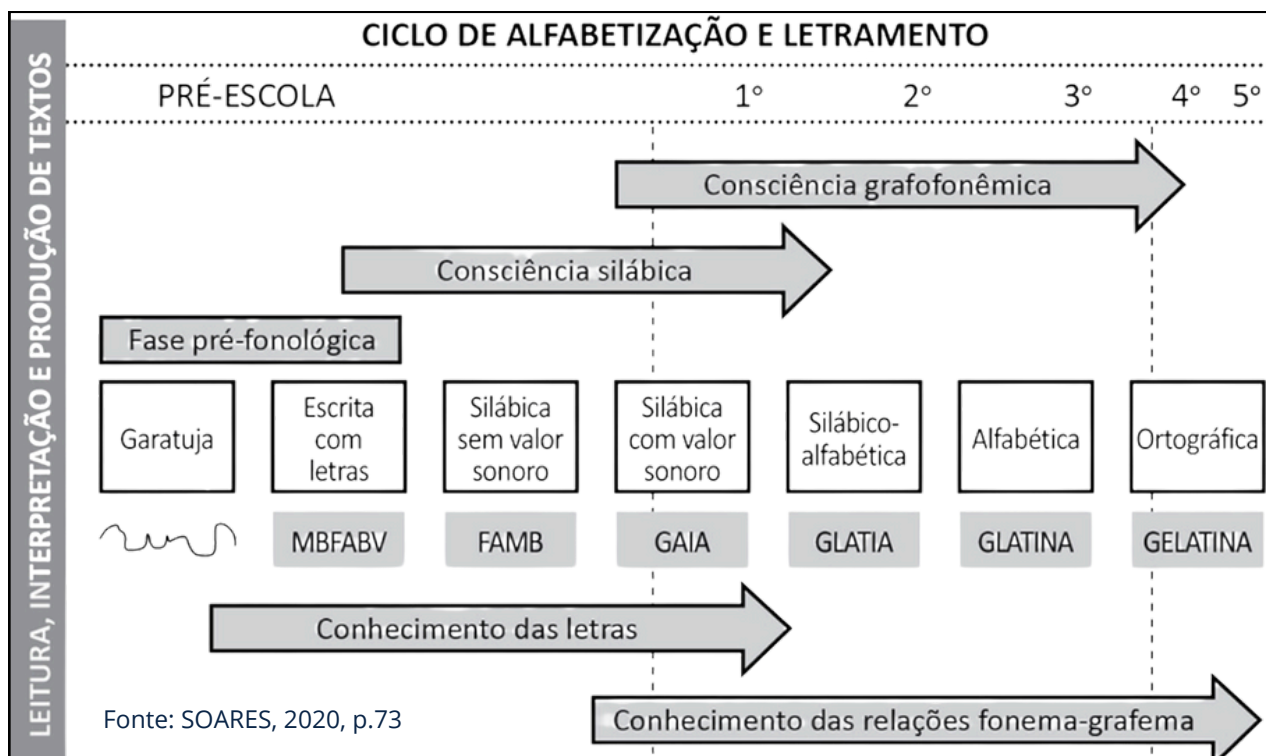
LEITURA, INTERPRETAÇÃO E PRODUÇÃO DE TEXTOS

CICLO DE ALFABETIZAÇÃO E LETRAMENTO

PRÉ-ESCOLA 1° 2° 3° 4° 5°

Consciência grafofonêmica

Consciência silábica

Fase pré-fonológica

| Garatuja | Escrita com letras | Silábica sem valor sonoro | Silábica com valor sonoro | Silábico-alfabética | Alfabética | Ortográfica |
|---|---|---|---|---|---|---|
| | MBFABV | FAMB | GAIA | GLATIA | GLATINA | GELATINA |

Conhecimento das letras

Fonte: SOARES, 2020, p.73

Conhecimento das relações fonema-grafema